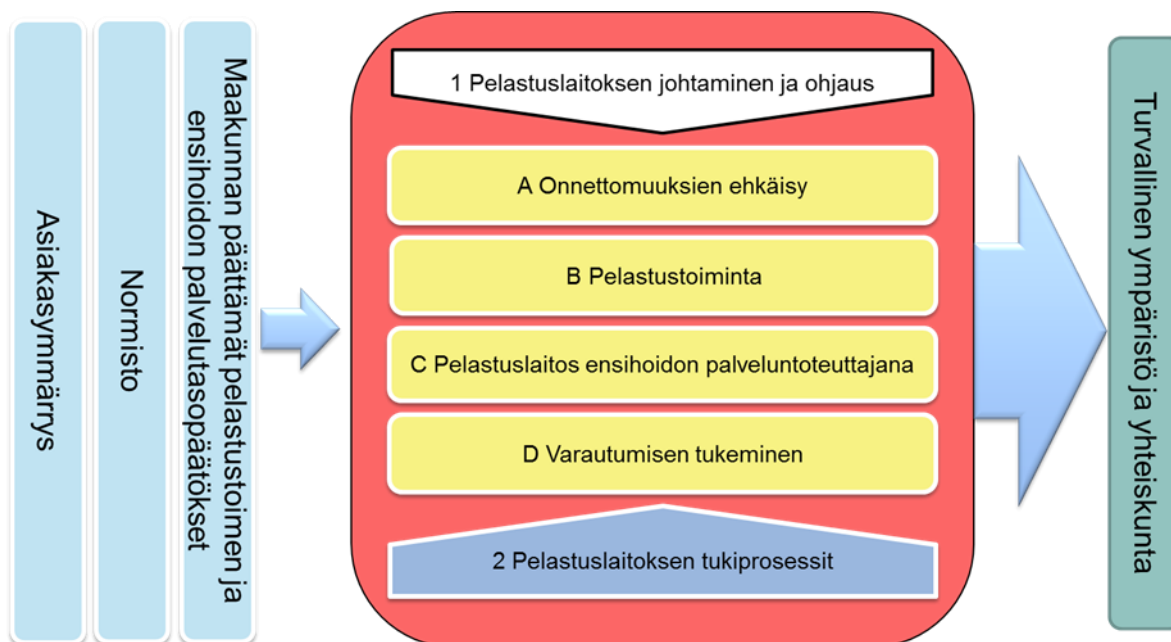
Asiakasymmärrys

Normisto

Maakunnan päättämät pelastustoimen ja ensihoidon palvelutasopäätökset

1 Pelastuslaitoksen johtaminen ja ohjaus

A Onnettomuuksien ehkäisy

B Pelastustoiminta

C Pelastuslaitos ensihoidon palveluntoteuttajana

D Varautumisen tukeminen

2 Pelastuslaitoksen tukiprosessit

Turvallinen ympäristö ja yhteiskunta